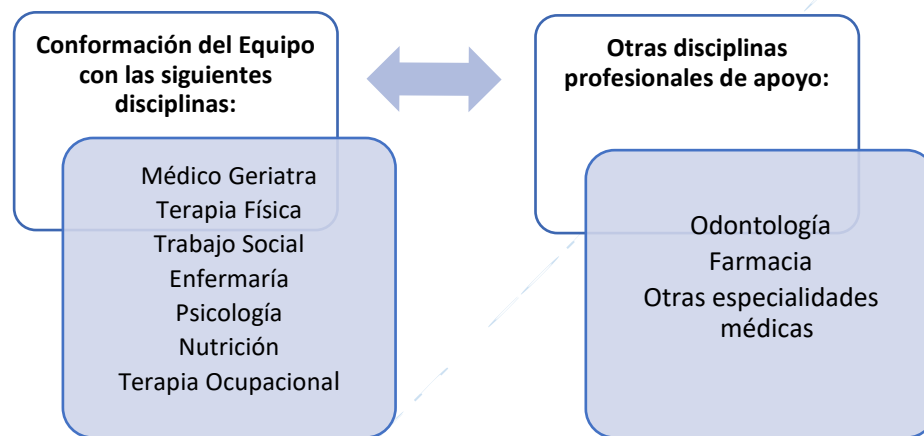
Conformación del Equipo con las siguientes disciplinas:

Médico Geriatra
Terapia Física
Trabajo Social
Enfermaría
Psicología
Nutrición
Terapia Ocupacional

Otras disciplinas profesionales de apoyo:

Odontología
Farmacia
Otras especialidades médicas